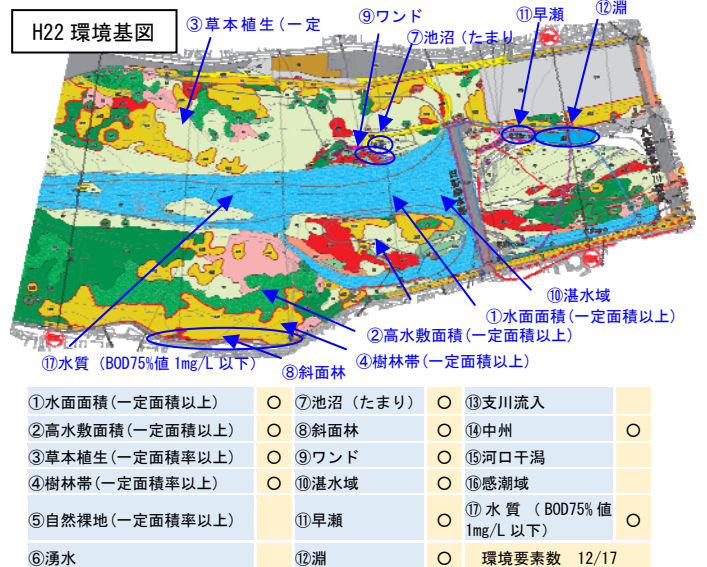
H22 環境基図

③草本植生(一定

⑨ワンド

⑦池沼 (たまり)

⑪早瀬

⑫淵

①水面面積(一定面積以上)

⑩湛水域

②高水敷面積(一定面積以上)

④樹林帯(一定面積以上)

⑰水質 (BOD75%値 1mg/L 以下)

⑧斜面林

| ①水面面積(一定面積以上) | ○ | ⑦池沼 (たまり) | ○ | ⑬支川流入 | |
|---|---|---|---|---|---|
| ②高水敷面積(一定面積以上) | ○ | ⑧斜面林 | ○ | ⑭中州 | ○ |
| ③草本植生(一定面積率以上) | ○ | ⑨ワンド | ○ | ⑮河口干潟 | |
| ④樹林帯(一定面積率以上) | ○ | ⑩湛水域 | ○ | ⑯感潮域 | |
| ⑤自然裸地(一定面積率以上) | | ⑪早瀬 | ○ | ⑰水質 (BOD75%値 1mg/L 以下) | ○ |
| ⑥湧水 | | ⑫淵 | ○ | 環境要素数 12/17 | |